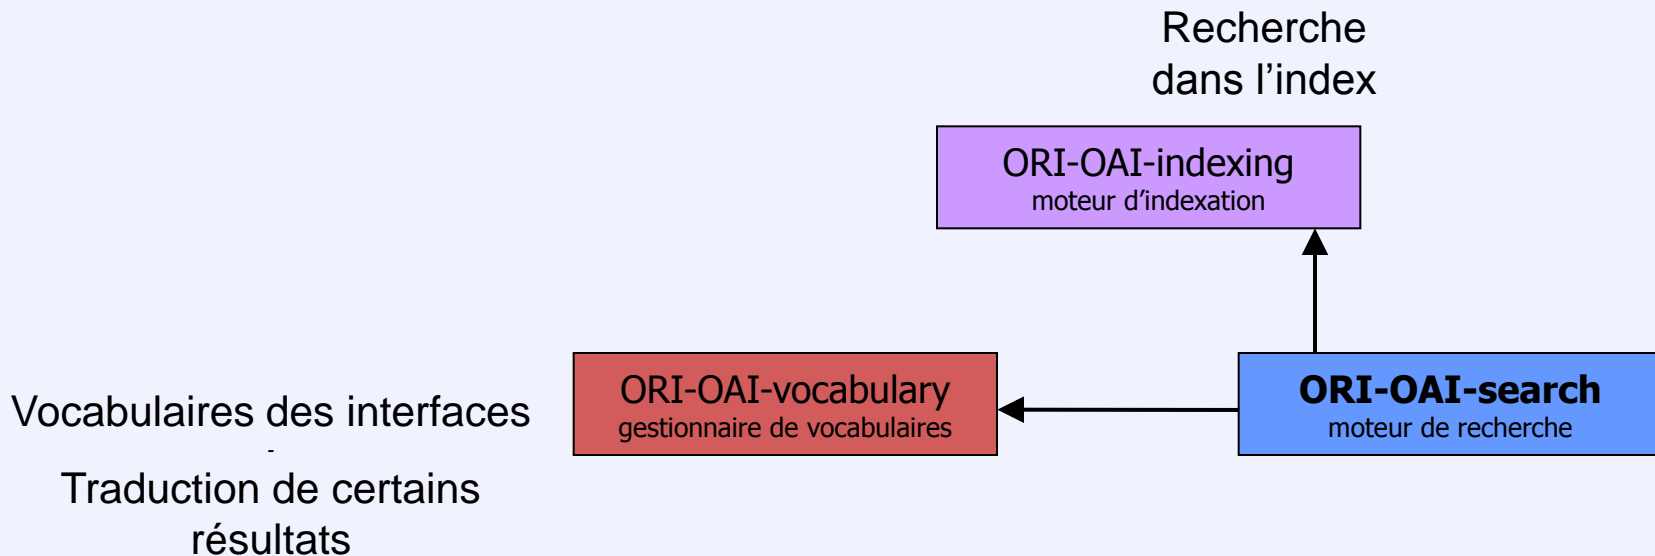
Recherche dans l’index

ORI-OAI-indexing
moteur d’indexation

Vocabulaires des interfaces
-
Traduction de certains résultats

ORI-OAI-vocabulary
gestionnaire de vocabulaires

**ORI-OAI-search**
moteur de recherche